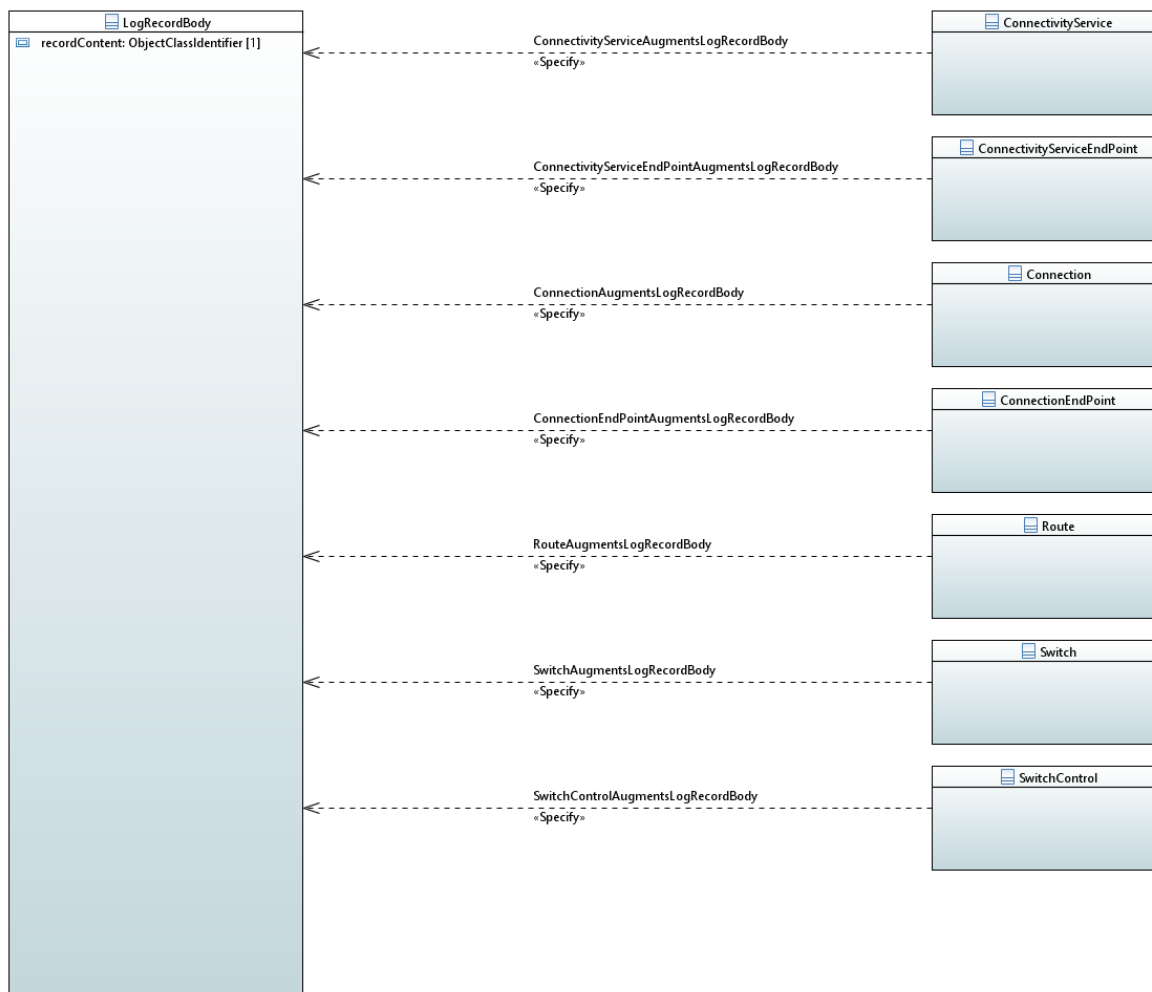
LogRecordBody
recordContent: ObjectClassIdentifier [1]

ConnectivityServiceAugmentsLogRecordBody
«Specify»

ConnectivityService

ConnectivityServiceEndPointAugmentsLogRecordBody
«Specify»

ConnectivityServiceEndPoint

ConnectionAugmentsLogRecordBody
«Specify»

Connection

ConnectionEndPointAugmentsLogRecordBody
«Specify»

ConnectionEndPoint

RouteAugmentsLogRecordBody
«Specify»

Route

SwitchAugmentsLogRecordBody
«Specify»

Switch

SwitchControlAugmentsLogRecordBody
«Specify»

SwitchControl